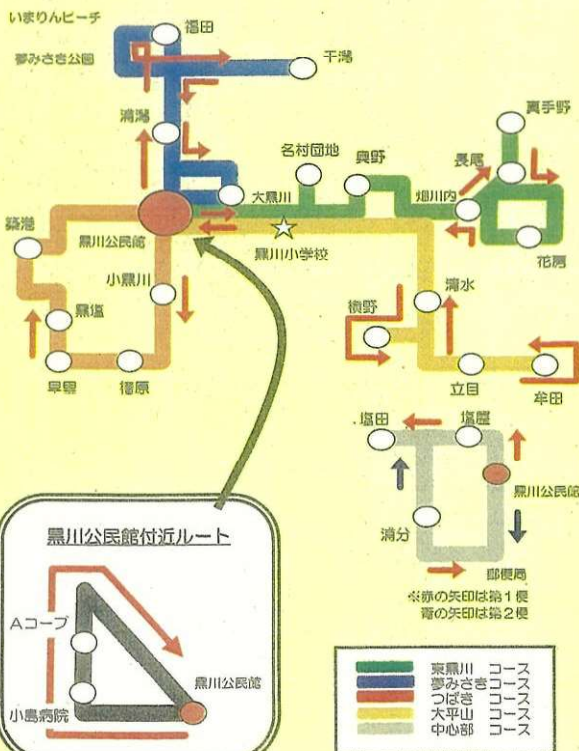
いまりんビーチ
福田
夢みさき公園
干潟
満潟
名村団地
興野
真手野
長尾
大黒川
畑川内
黒川公民館
黒川小学校
花房
小黒川
清水
牟田
黒塩
早里
樫原
立目
塩田
塩屋
黒川公民館
満分
郵便局
※赤の矢印は第1便
青の矢印は第2便
黒川公民館付近ルート
Aコープ
黒川公民館
小島病院

| | |
|---|---|
| | 東黒川　コース |
| | 夢みさき　コース |
| | つばき　コース |
| | 大平山　コース |
| | 中心部　コース |